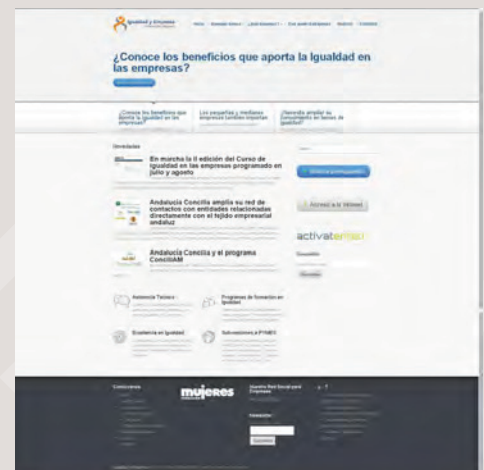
Igualdad y Empresa

¿Conoce los beneficios que aporta la Igualdad en las empresas?

¿Conoce los beneficios que aporta la igualdad en las empresas?

Las pequeñas y medianas empresas también importan

¿Necesita ampliar su conocimiento en temas de igualdad?

Novedades

En marcha la II edición del Curso de Igualdad en las empresas programado en julio y agosto

Andalucía Concilia amplía su red de contactos con entidades relacionadas directamente con el tejido empresarial andaluz

Andalucía Concilia y el programa ConciliAM

Asistencia Técnica

Programas de formación en Igualdad

Excelencia en Igualdad

Subvenciones a PYMES

Solicita presupuesto

Acceso a la Intranet

activatemas

mujeres

Nuestra Red Social para Empresas

Suscribirse